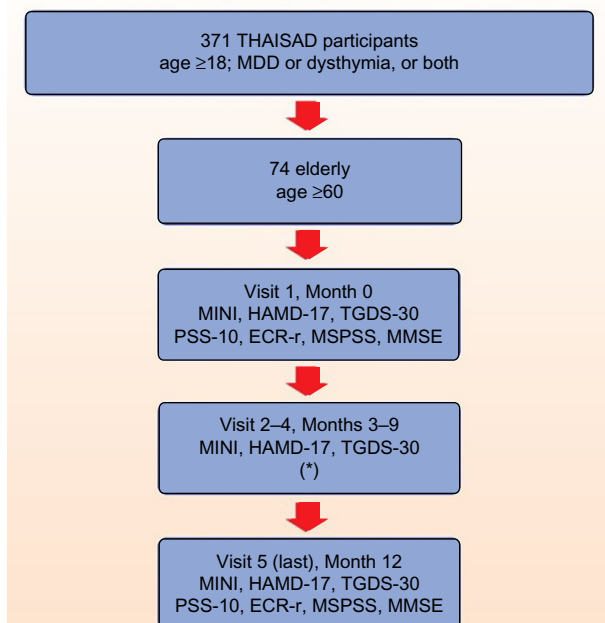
371 THAISAD participants
age ≥18; MDD or dysthymia, or both

74 elderly
age ≥60

Visit 1, Month 0
MINI, HAMD-17, TGDS-30
PSS-10, ECR-r, MSPSS, MMSE

Visit 2–4, Months 3–9
MINI, HAMD-17, TGDS-30
(*)

Visit 5 (last), Month 12
MINI, HAMD-17, TGDS-30
PSS-10, ECR-r, MSPSS, MMSE